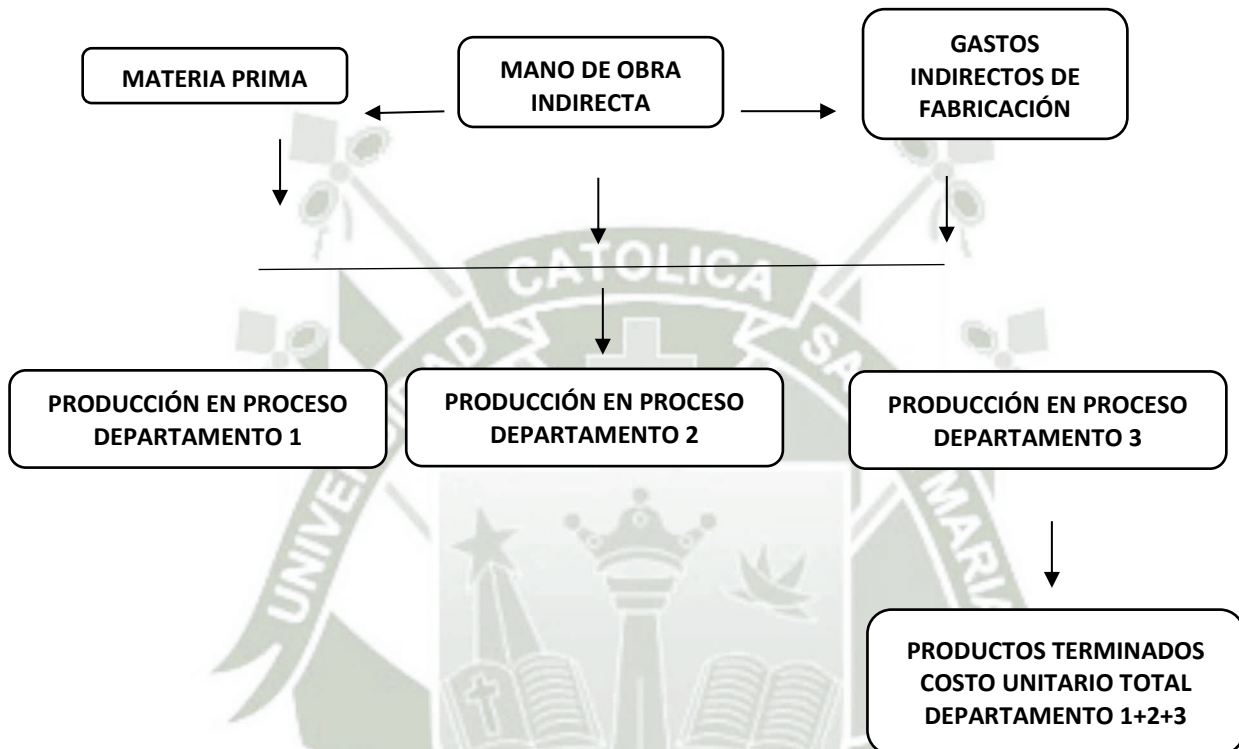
MATERIA PRIMA

MANO DE OBRA INDIRECTA

GASTOS INDIRECTOS DE FABRICACIÓN

CATOLICA

PRODUCCIÓN EN PROCESO DEPARTAMENTO 1

PRODUCCIÓN EN PROCESO DEPARTAMENTO 2

PRODUCCIÓN EN PROCESO DEPARTAMENTO 3

PRODUCTOS TERMINADOS COSTO UNITARIO TOTAL DEPARTAMENTO 1+2+3